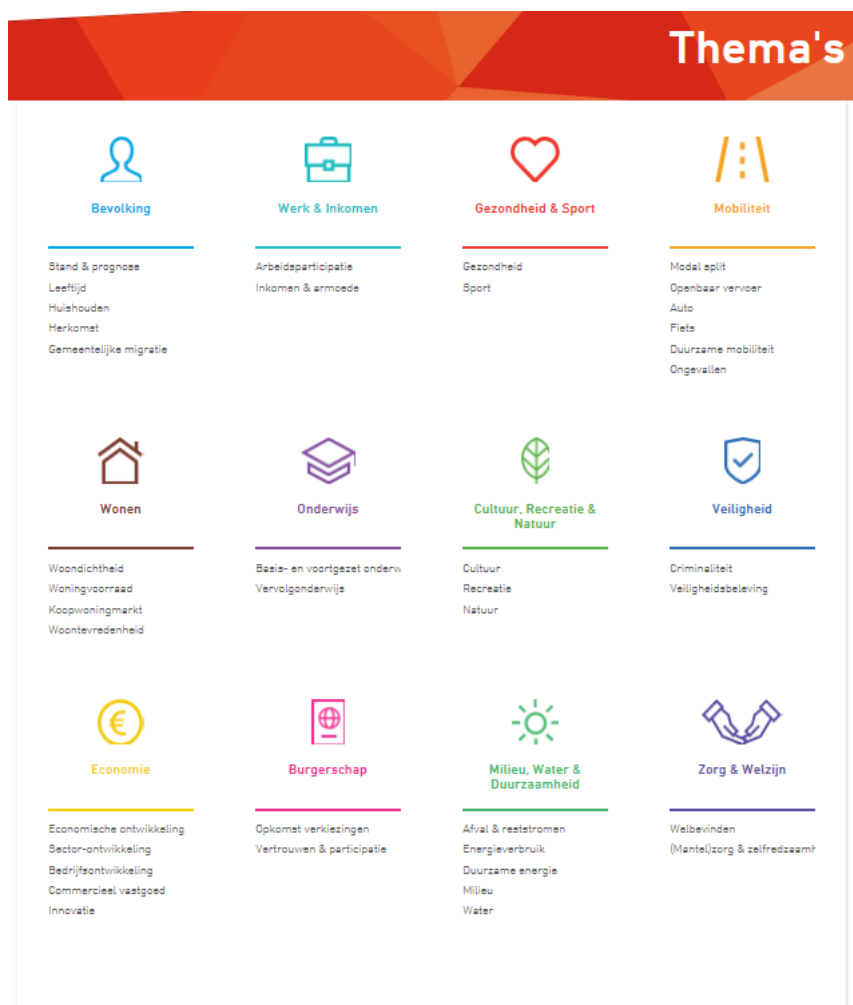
Thema's

Bevolking

Stand & prognose
Leeftijd
Huishouden
Herkomst
Gemeentelijke migratie

Werk & Inkomen

Arbeidsparticipatie
Inkomen & armoede

Gezondheid & Sport

Gezondheid
Sport

Mobiliteit

Modal split
Openbaar vervoer
Auto
Fiets
Duurzame mobiliteit
Ongevallen

Wonen

Woondichtheid
Woningvoorraad
Koopwoningmarkt
Woontevredenheid

Onderwijs

Basis- en voortgezet onderw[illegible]
Vervolgonderwijs

Cultuur, Recreatie & Natuur

Cultuur
Recreatie
Natuur

Veiligheid

Criminaliteit
Veiligheidsbeleving

Economie

Economische ontwikkeling
Sector-ontwikkeling
Bedrijfsontwikkeling
Commercieel vastgoed
Innovatie

Burgerschap

Opkomst verkiezingen
Vertrouwen & participatie

Milieu, Water & Duurzaamheid

Afval & reststromen
Energieverbruik
Duurzame energie
Milieu
Water

Zorg & Welzijn

Welbevinden
(Mantel)zorg & zelfredzaam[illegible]